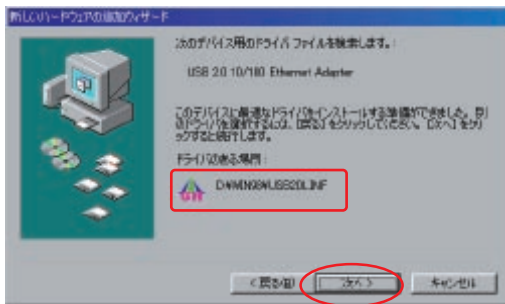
新しいハードウェアの追加ウィザード

次のデバイス用のドライバ ファイルを検索します：

USB 2.0 10/100 Ethernet Adapter

このデバイスに最適なドライバをインストールする準備ができました。別のドライバを選択するには、[戻る] をクリックしてください。[次へ] をクリックすると続行します。

ドライバのある場所：

D:¥WIN98¥USB20LINF

< 戻る(B)　次へ >　キャンセル